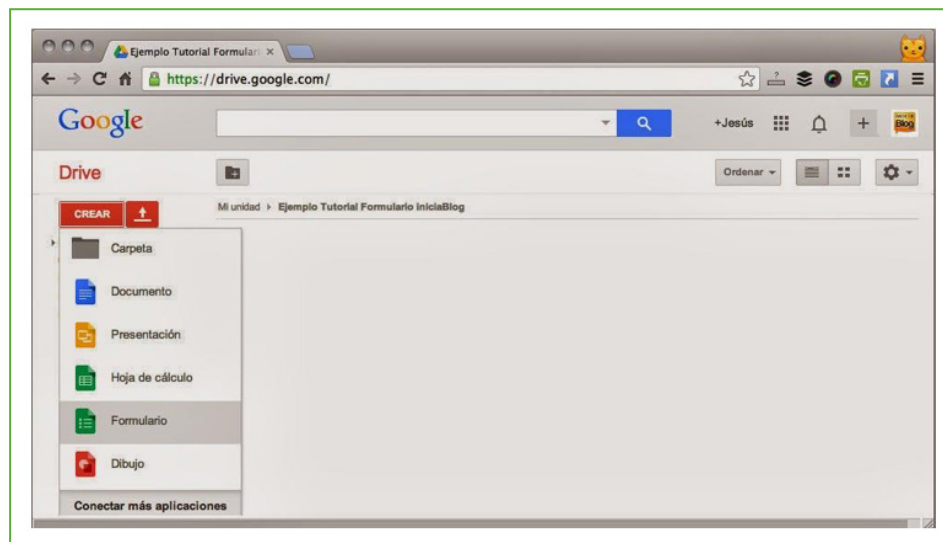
Ejemplo Tutorial Formulari ×

https://drive.google.com/

Google

+Jesús

Blog

Drive

Ordenar

CREAR

Mi unidad ▸ Ejemplo Tutorial Formulario IniciaBlog

Carpeta

Documento

Presentación

Hoja de cálculo

Formulario

Dibujo

Conectar más aplicaciones